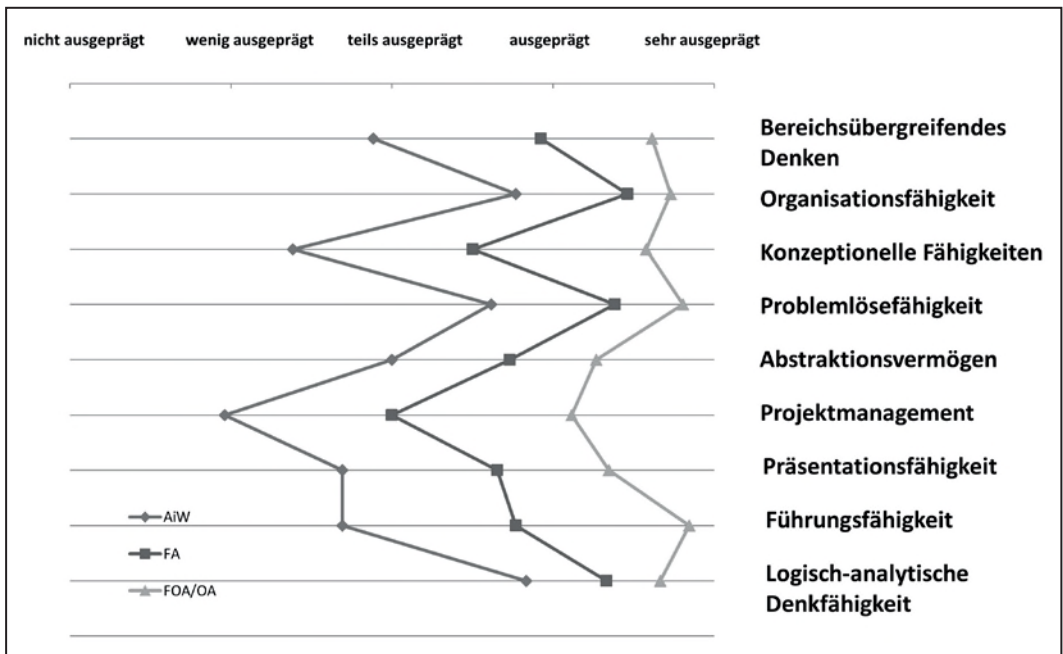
nicht ausgeprägt wenig ausgeprägt teils ausgeprägt ausgeprägt sehr ausgeprägt

Bereichsübergreifendes Denken
Organisationsfähigkeit
Konzeptionelle Fähigkeiten
Problemlösefähigkeit
Abstraktionsvermögen
Projektmanagement
Präsentationsfähigkeit
Führungsfähigkeit
Logisch-analytische Denkfähigkeit

AiW
FA
FOA/OA